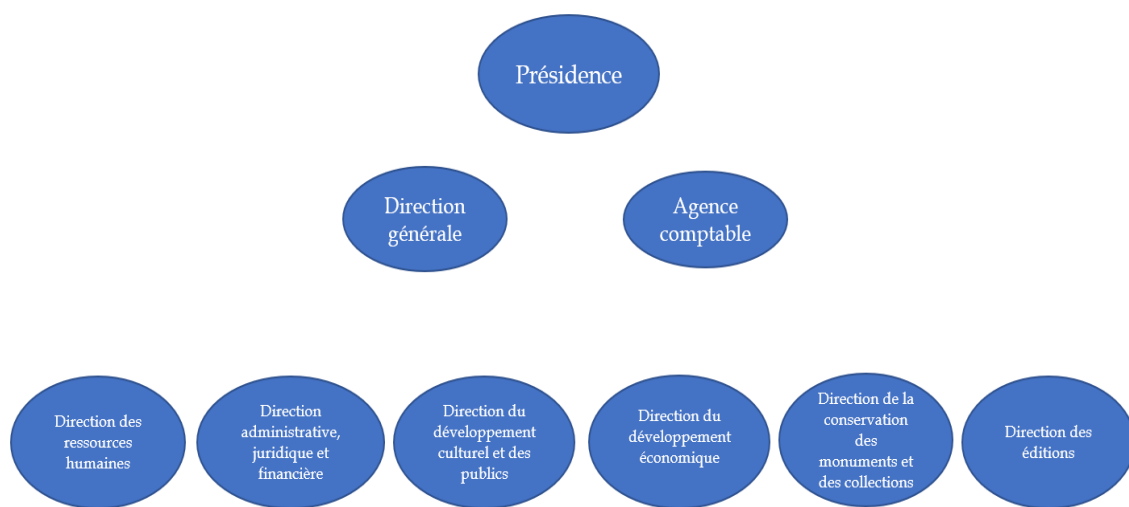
Présidence

Direction générale

Agence comptable

Direction des ressources humaines

Direction administrative, juridique et financière

Direction du développement culturel et des publics

Direction du développement économique

Direction de la conservation des monuments et des collections

Direction des éditions